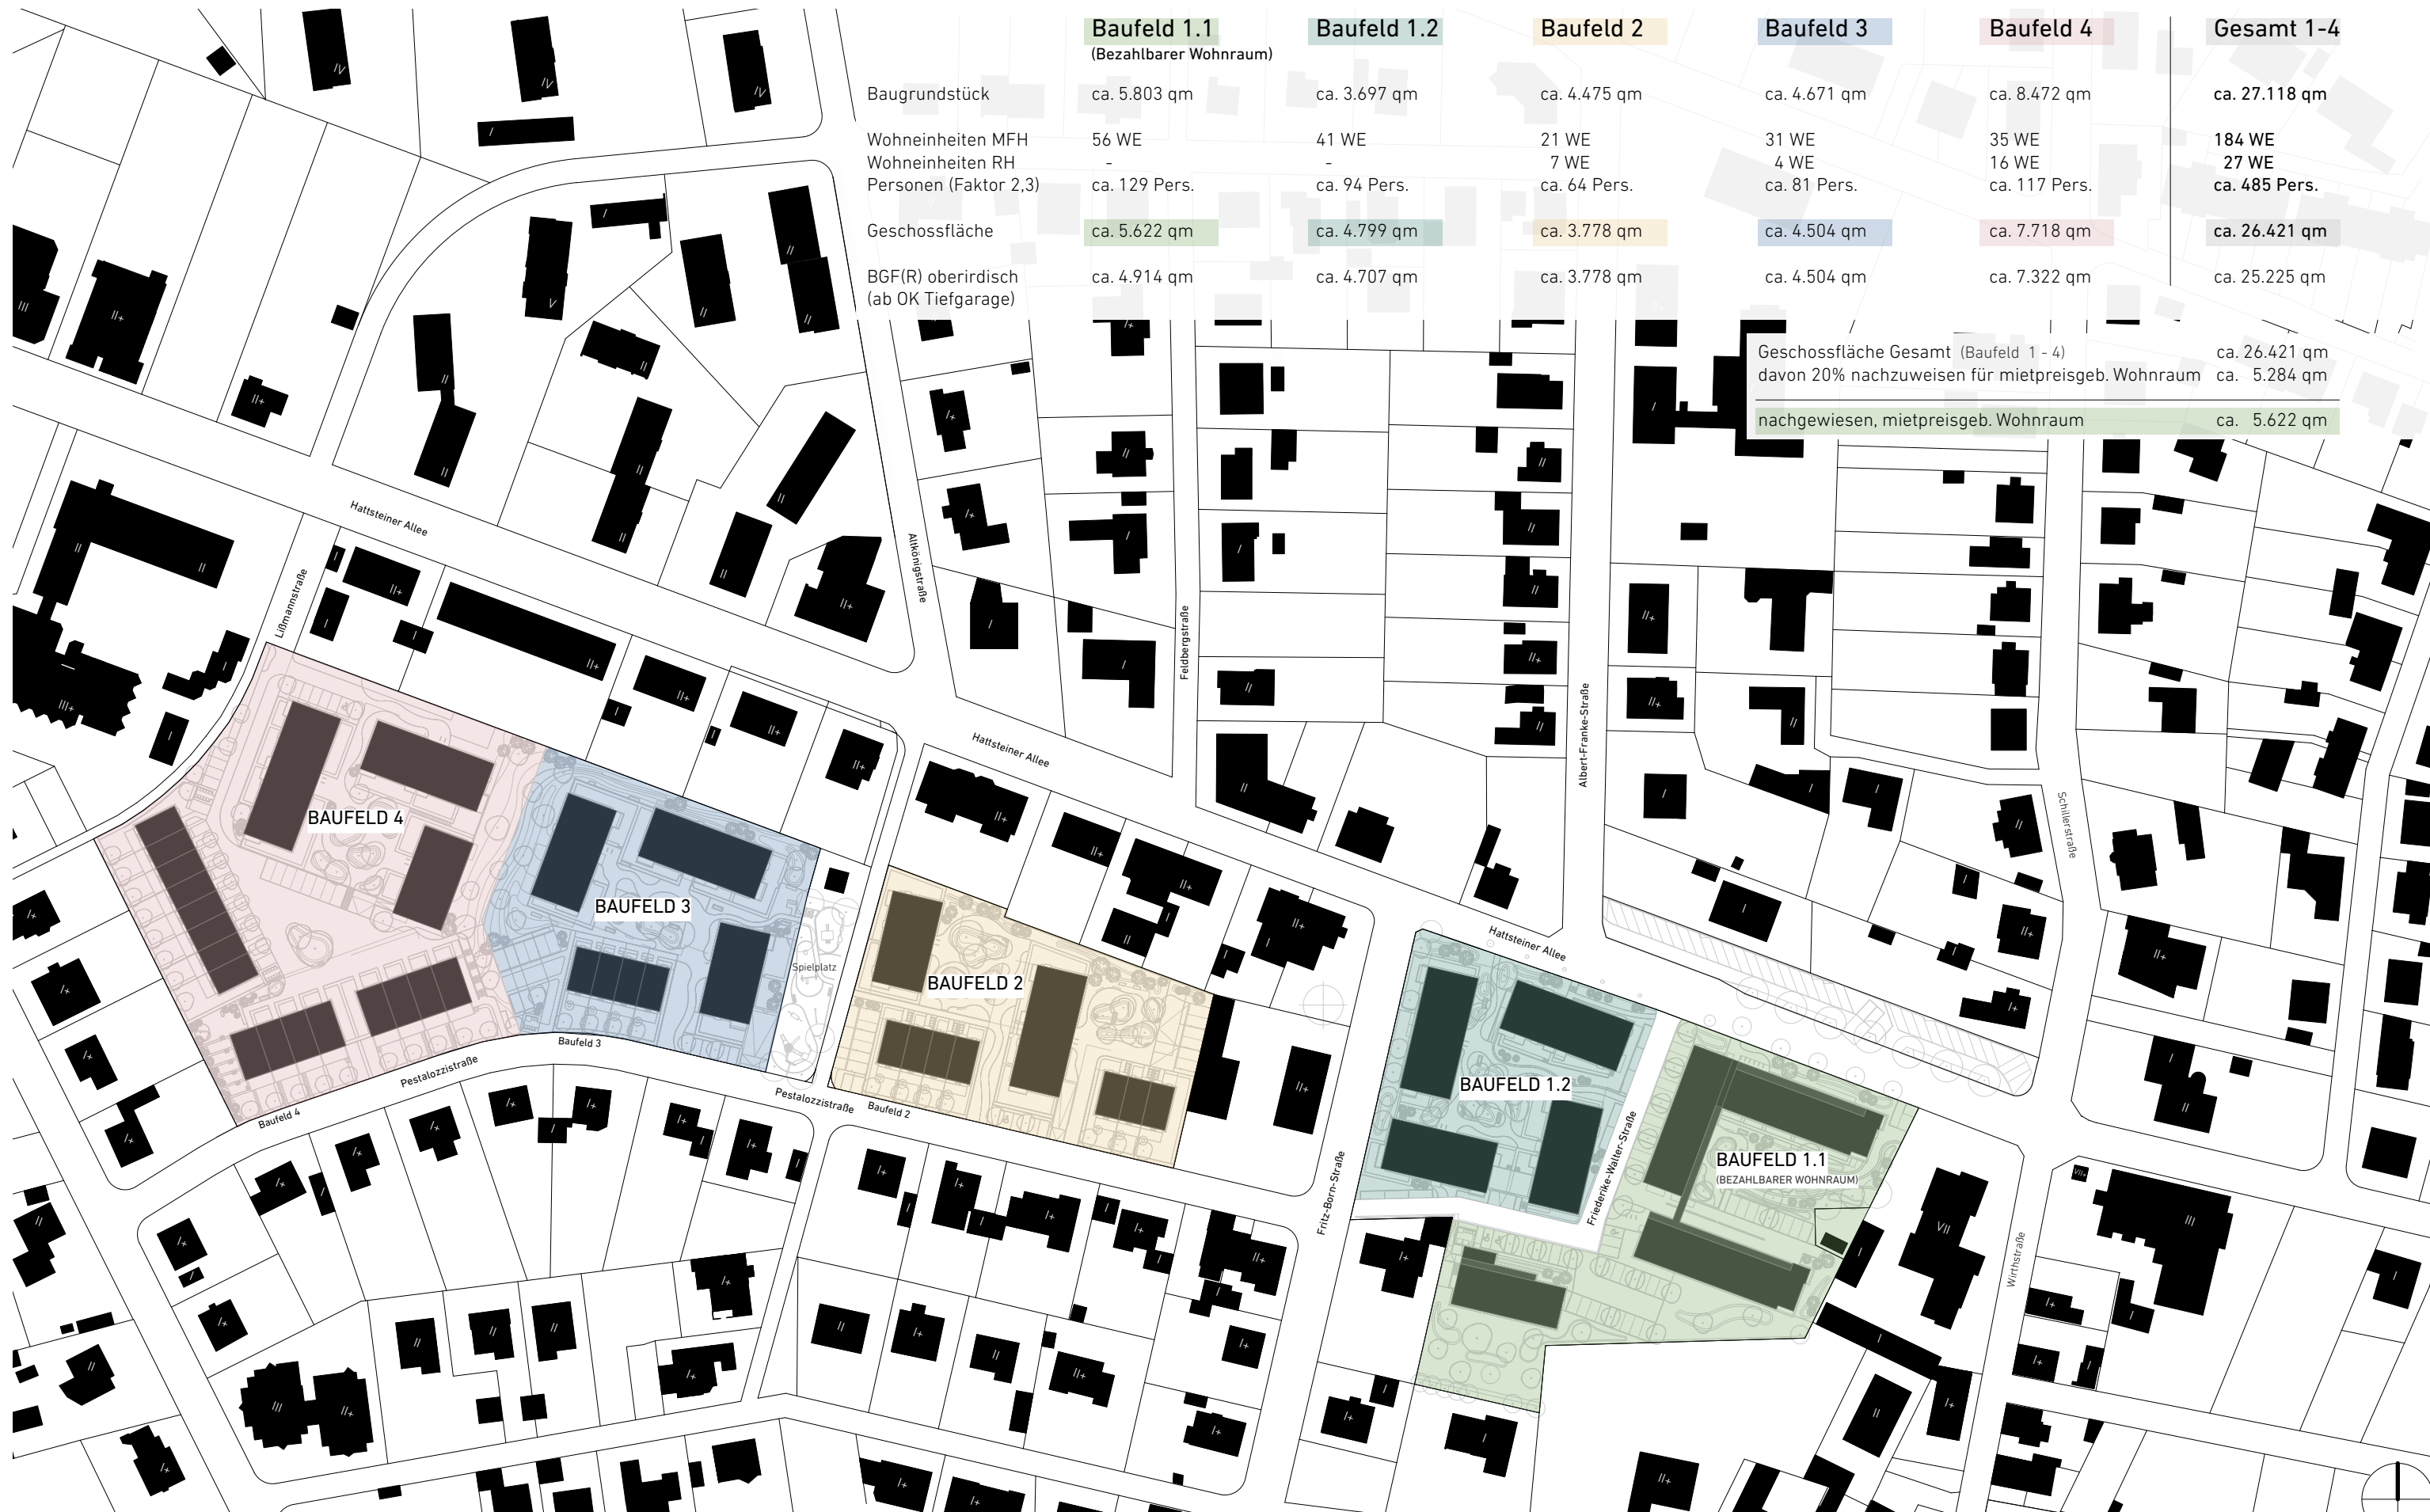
| | Baufeld 1.1 (Bezahlbarer Wohnraum) | Baufeld 1.2 | Baufeld 2 | Baufeld 3 | Baufeld 4 | Gesamt 1-4 |
|---|---|---|---|---|---|---|
| Baugrundstück | ca. 5.803 qm | ca. 3.697 qm | ca. 4.475 qm | ca. 4.671 qm | ca. 8.472 qm | ca. 27.118 qm |
| Wohneinheiten MFH | 56 WE | 41 WE | 21 WE | 31 WE | 35 WE | 184 WE |
| Wohneinheiten RH | - | - | 7 WE | 4 WE | 16 WE | 27 WE |
| Personen (Faktor 2,3) | ca. 129 Pers. | ca. 94 Pers. | ca. 64 Pers. | ca. 81 Pers. | ca. 117 Pers. | ca. 485 Pers. |
| Geschossfläche | ca. 5.622 qm | ca. 4.799 qm | ca. 3.778 qm | ca. 4.504 qm | ca. 7.718 qm | ca. 26.421 qm |
| BGF(R) oberirdisch (ab OK Tiefgarage) | ca. 4.914 qm | ca. 4.707 qm | ca. 3.778 qm | ca. 4.504 qm | ca. 7.322 qm | ca. 25.225 qm |

Geschossfläche Gesamt (Baufeld 1 - 4) ca. 26.421 qm
davon 20% nachzuweisen für mietpreisgeb. Wohnraum ca. 5.284 qm
nachgewiesen, mietpreisgeb. Wohnraum ca. 5.622 qm

Hattsteiner Allee
Lißmannstraße
Altkönigstraße
Feldbergstraße
Albert-Franke-Straße
Schillerstraße
Hattsteiner Allee
Hattsteiner Allee
BAUFELD 4
BAUFELD 3
Spielplatz
BAUFELD 2
BAUFELD 1.2
BAUFELD 1.1
(BEZAHLBARER WOHNRAUM)
Baufeld 3
Pestalozzistraße
Baufeld 4
Pestalozzistraße
Baufeld 2
Fritz-Born-Straße
Friederike-Walter-Straße
Wirthstraße